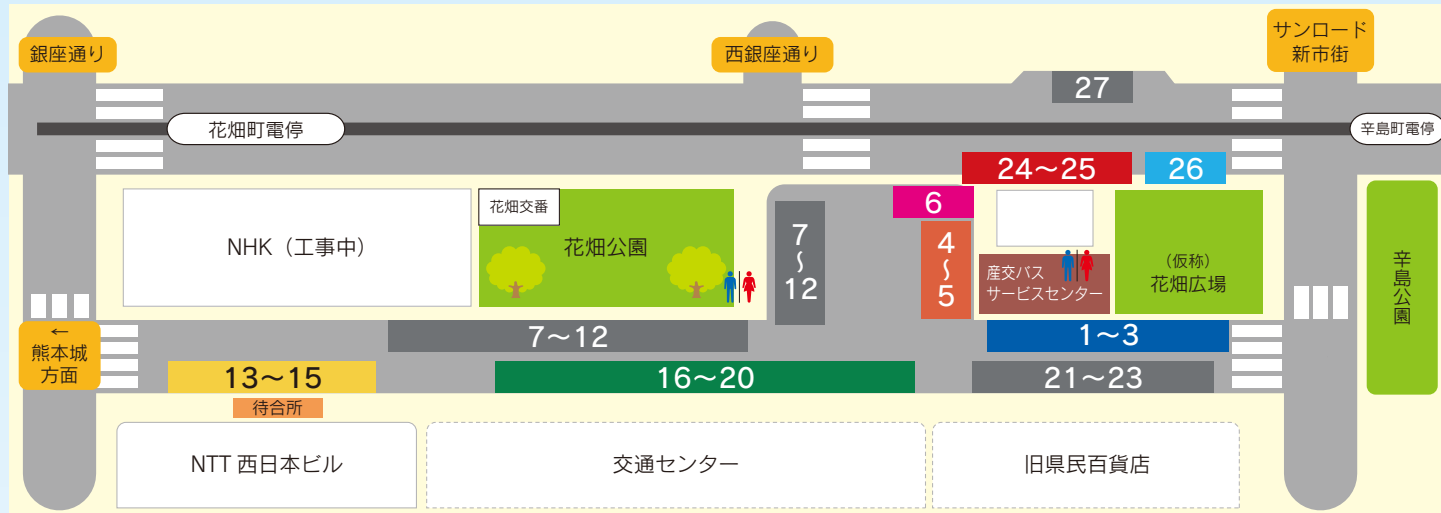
銀座通り

西銀座通り

サンロード
新市街

27

花畑町電停

辛島町電停

24～25

26

花畑交番

NHK（工事中）

花畑公園

7
～
12

6

4
～
5

産交バス
サービスセンター

（仮称）
花畑広場

辛島公園

←
熊本城
方面

7～12

1～3

13～15

16～20

21～23

待合所

NTT 西日本ビル

交通センター

旧県民百貨店